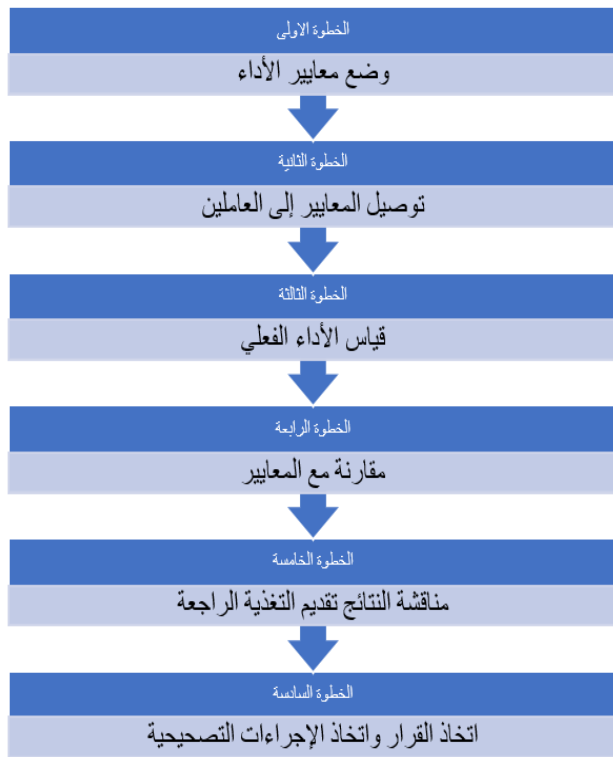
الخطوة الاولى

وضع معايير الأداء

الخطوة الثانية

توصيل المعايير إلى العاملين

الخطوة الثالثة

قياس الأداء الفعلي

الخطوة الرابعة

مقارنة مع المعايير

الخطوة الخامسة

مناقشة النتائج تقديم التغذية الراجعة

الخطوة السادسة

اتخاذ القرار واتخاذ الإجراءات التصحيحية